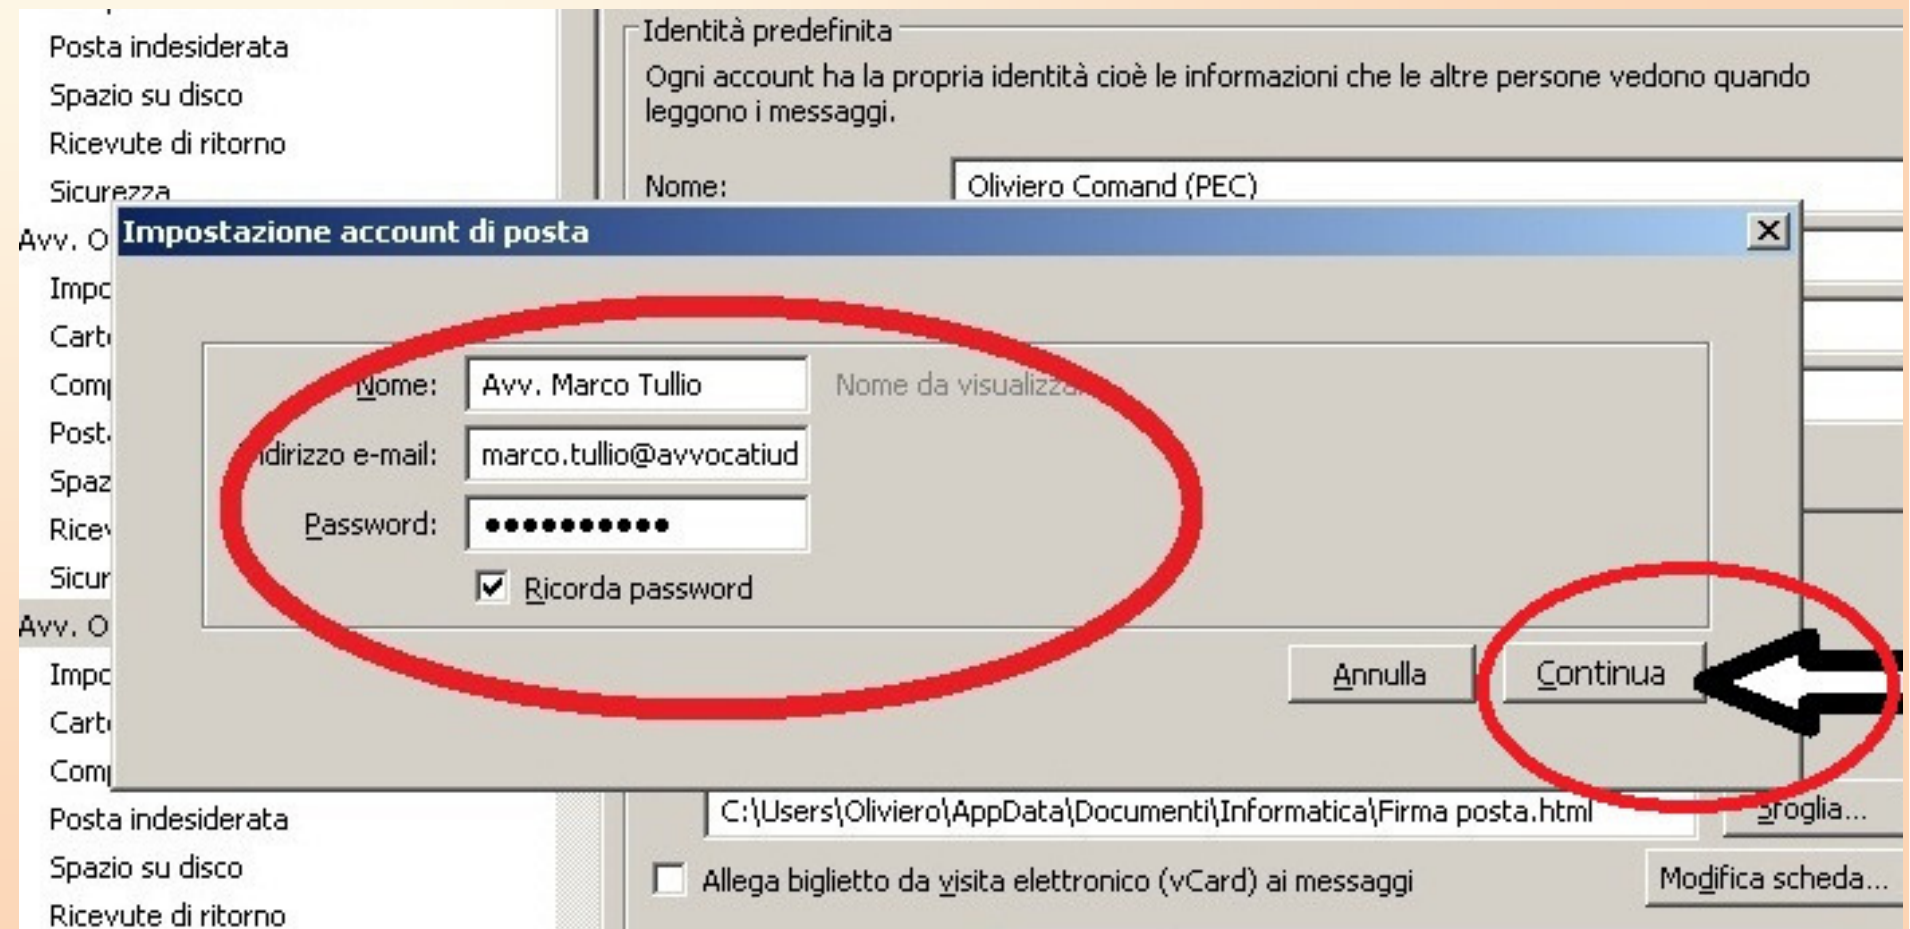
Posta indesiderata
Spazio su disco
Ricevute di ritorno
Sicurezza
Avv. O
Impo
Cart
Com
Post
Spaz
Rice
Sicur
Avv. O
Impo
Cart
Com
Posta indesiderata
Spazio su disco
Ricevute di ritorno

Identità predefinita
Ogni account ha la propria identità cioè le informazioni che le altre persone vedono quando leggono i messaggi.

Nome: Oliviero Comand (PEC)

Impostazione account di posta

Nome: Avv. Marco Tullio Nome da visualizz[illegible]
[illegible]dirizzo e-mail: marco.tullio@avvocatiud
Password: ●●●●●●●●●●●
Ricorda password

Annulla Continua

C:\Users\Oliviero\AppData\Documenti\Informatica\Firma posta.html Sfoglia...
Allega biglietto da visita elettronico (vCard) ai messaggi Modifica scheda...